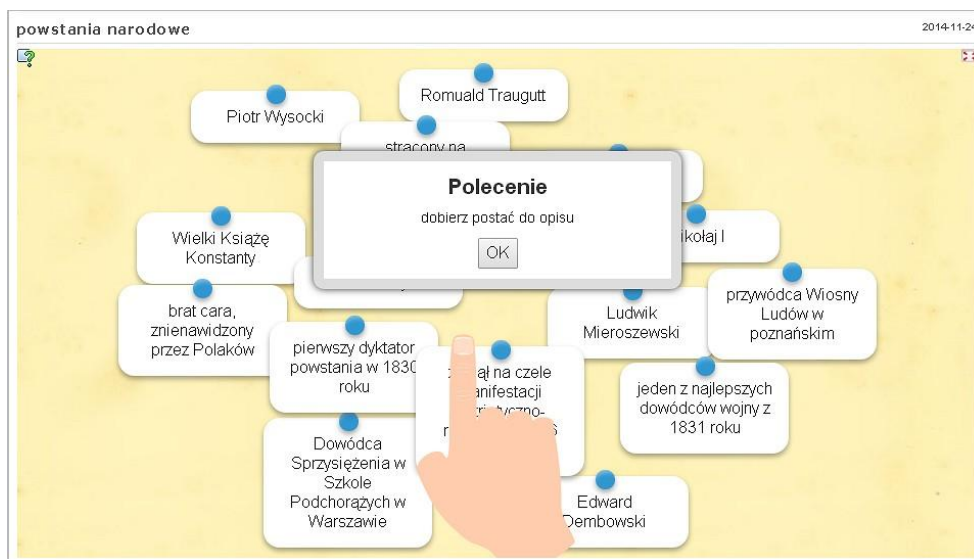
powstania narodowe

2014-11-24

Romuald Traugutt

Piotr Wysocki

stracony na

Polecenie

dobierz postać do opisu

OK

Wielki Książę Konstanty

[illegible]ikołaj I

brat cara, znienawidzony przez Polaków

pierwszy dyktator powstania w 1830 roku

Ludwik Mieroszewski

przywódca Wiosny Ludów w poznańskim

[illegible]ał na czele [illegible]anifestacji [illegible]

jeden z najlepszych dowódców wojny z 1831 roku

Dowódca Sprzysiężenia w Szkole Podchorążych w Warszawie

Edward Dembowski